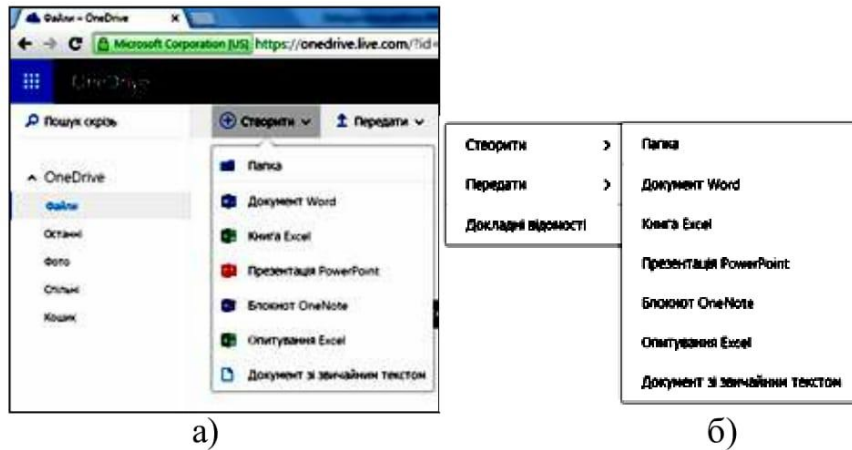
Файли – OneDrive
Microsoft Corporation [US] https://onedrive.live.com/?id=
OneDrive
Пошук скрізь
Створити
Передати
OneDrive
Файли
Останні
Фото
Спільні
Кошик
Папка
Документ Word
Книга Excel
Презентація PowerPoint
Блокнот OneNote
Опитування Excel
Документ зі звичайним текстом

Створити
Передати
Докладні відомості
Папка
Документ Word
Книга Excel
Презентація PowerPoint
Блокнот OneNote
Опитування Excel
Документ зі звичайним текстом

а)
б)